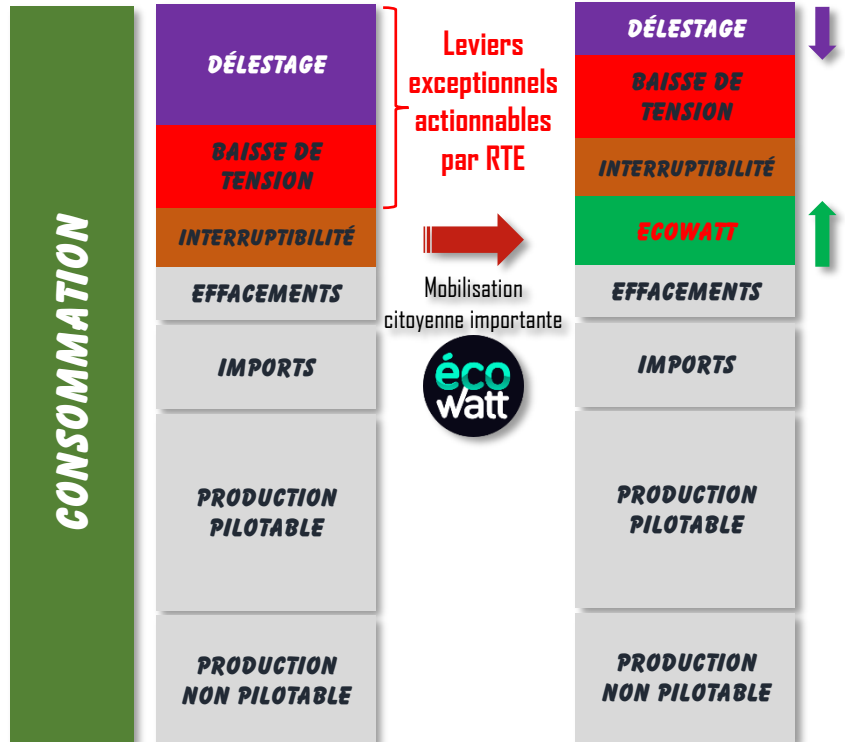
CONSOMMATION

DÉLESTAGE

BAISSE DE TENSION

INTERRUPTIBILITÉ

EFFACEMENTS

IMPORTS

PRODUCTION PILOTABLE

PRODUCTION NON PILOTABLE

Leviers exceptionnels actionnables par RTE

Mobilisation citoyenne importante

éco watt

DÉLESTAGE

BAISSE DE TENSION

INTERRUPTIBILITÉ

ECOWATT

EFFACEMENTS

IMPORTS

PRODUCTION PILOTABLE

PRODUCTION NON PILOTABLE